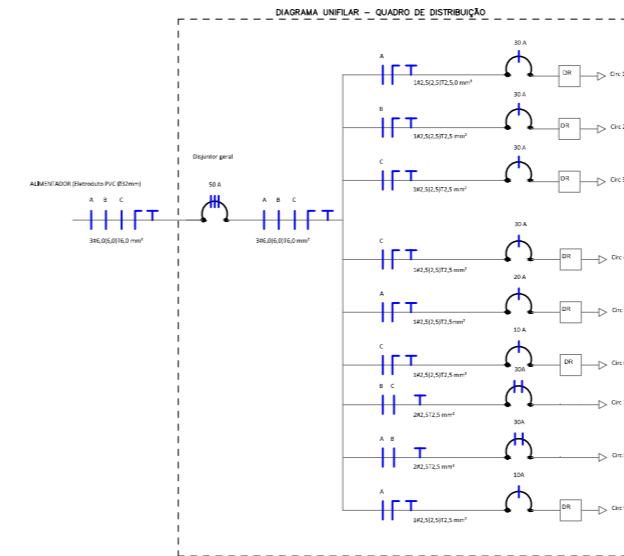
DIAGRAMA UNIFILAR – QUADRO DE DISTRIBUIÇÃO

ALIMENTADOR (Eletroduto PVC Ø32mm)

A B C

3#6,0(6,0)T6,0 mm²

Disjuntor geral

50 A

A B C

3#6,0(6,0)T6,0 mm²

A
1#2,5(2,5)T2,5,0 mm²
30 A
DR
Circ 1

B
1#2,5(2,5)T2,5 mm²
30 A
DR
Circ 2

C
1#2,5(2,5)T2,5 mm²
30 A
DR
Circ 3

C
1#2,5(2,5)T2,5 mm²
30 A
DR
Circ

A
1#2,5(2,5)T2,5 mm²
20 A
DR
Circ

C
1#2,5(2,5)T2,5 mm²
10 A
DR
Circ

B C
2#2,5T2,5 mm²
30A
Circ

A B
2#2,5T2,5 mm²
30A
Circ

A
1#2,5(2,5)T2,5 mm²
10A
DR
Circ